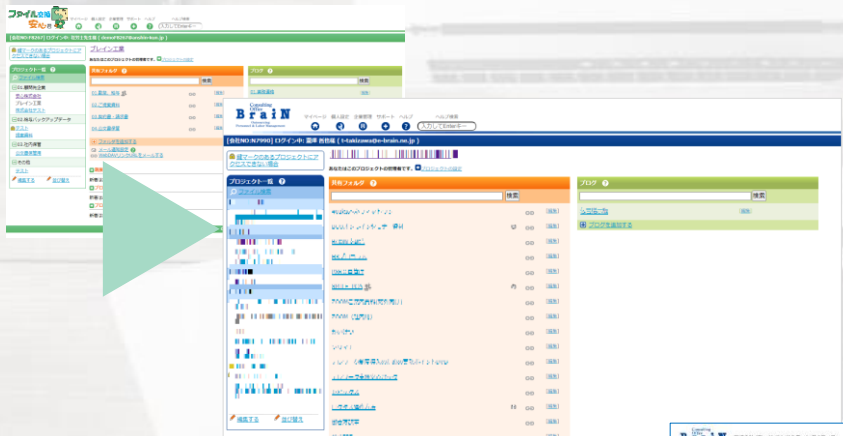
ファイルの箱 安心君
マイページ 個人設定 企業管理 サポート ヘルプ
ヘルプ検索
[会社NO:F8267] ログイン中: 吉田 土光生様 ( tome@f8267brainfile-kun.jp )
緑マークのあるプロジェクトにアクセスできない場合
プロジェクト一覧
ファイル検索
01.顧問先企業
富山株式会社
ブレイン工業
松本株式会社テスト
02.My知バックアップデータ
テスト
退職資料
03.社内業務
社内業務
その他
テスト
編集する
並び替え
ブレイン工業
共有フォルダ
検索
01.書類、給与
02.ご依頼書類
03.決算書・履歴書
04.出力書類
フォルダを追加する
ブログ
01.最新通知
Consulting Office BraiN
マイページ 個人設定 企業管理 サポート ヘルプ
ヘルプ検索
入力してEnterキー
[会社NO:N7990] ログイン中: 瀧澤 真吾様 ( t-takizawa@e-brain.ne.jp )
あなたはこのプロジェクトの管理者です。
プロジェクトの設定
緑マークのあるプロジェクトにアクセスできない場合
プロジェクト一覧
ファイル検索
共有フォルダ
検索
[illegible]
ブログ
検索
お知らせ
ブログを追加する
編集する
並び替え